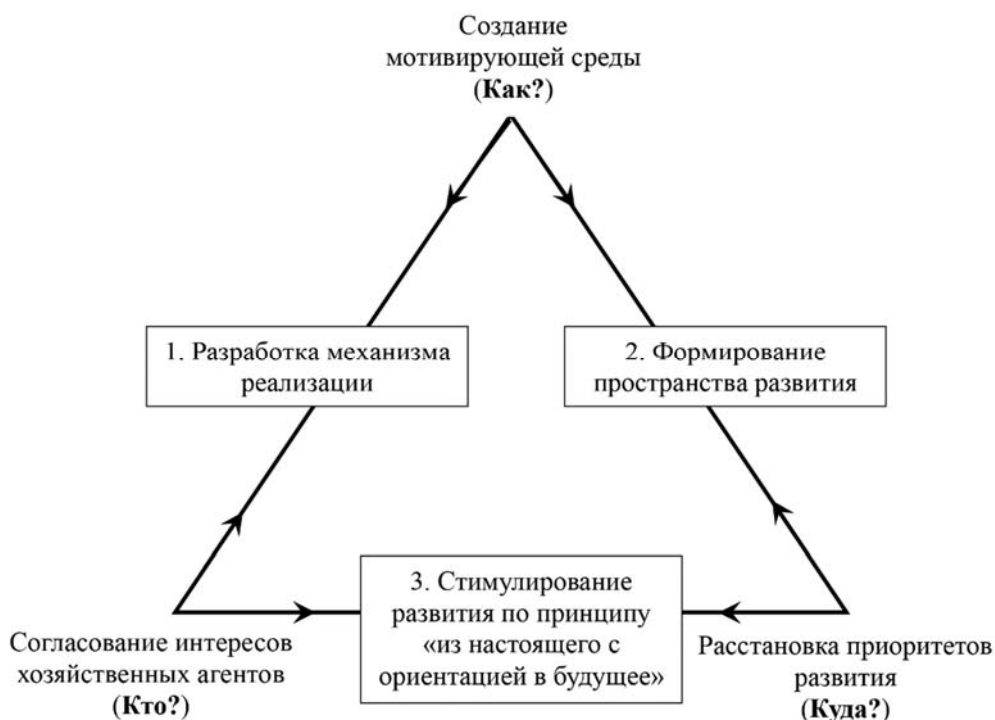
Создание мотивирующей среды
(Как?)

1. Разработка механизма реализации

2. Формирование пространства развития

3. Стимулирование развития по принципу «из настоящего с ориентацией в будущее»

Согласование интересов хозяйственных агентов
(Кто?)

Расстановка приоритетов развития
(Куда?)